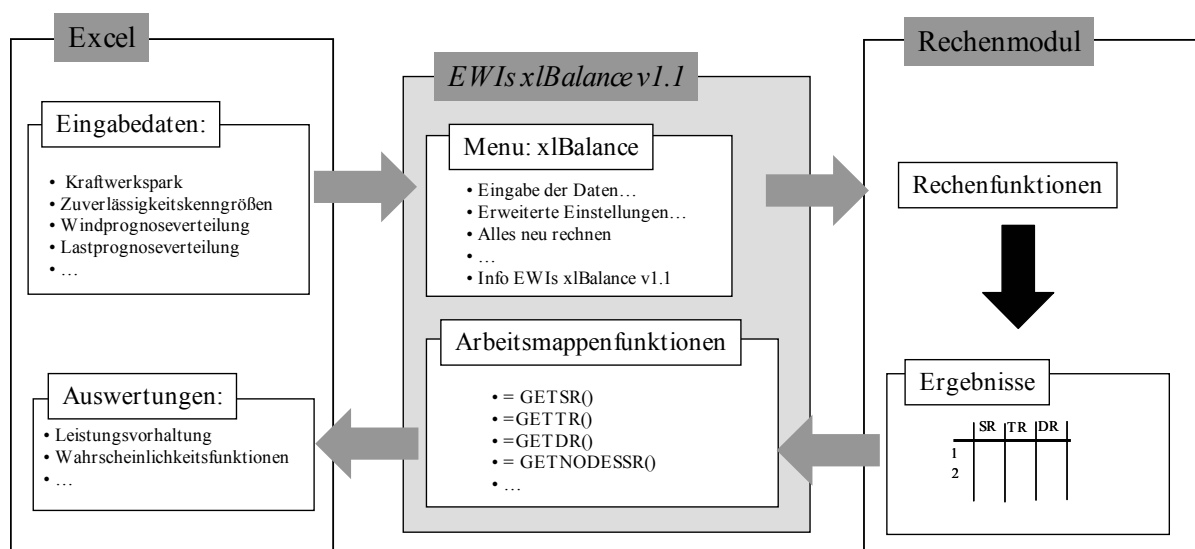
Excel

Eingabedaten:

• Kraftwerkspark
• Zuverlässigkeitskenngrößen
• Windprognoseverteilung
• Lastprognoseverteilung
• …

Auswertungen:

• Leistungsvorhaltung
• Wahrscheinlichkeitsfunktionen
• …

EWIs xlBalance v1.1

Menu: xlBalance

• Eingabe der Daten…
• Erweiterte Einstellungen…
• Alles neu rechnen
• …
• Info EWIs xlBalance v1.1

Arbeitsmappenfunktionen

• = GETSR()
• =GETTR()
• =GETDR()
• = GETNODESSR()
• …

Rechenmodul

Rechenfunktionen

Ergebnisse

| | SR | TR | DR |
|---|---|---|---|
| 1 | | | |
| 2 | | | |